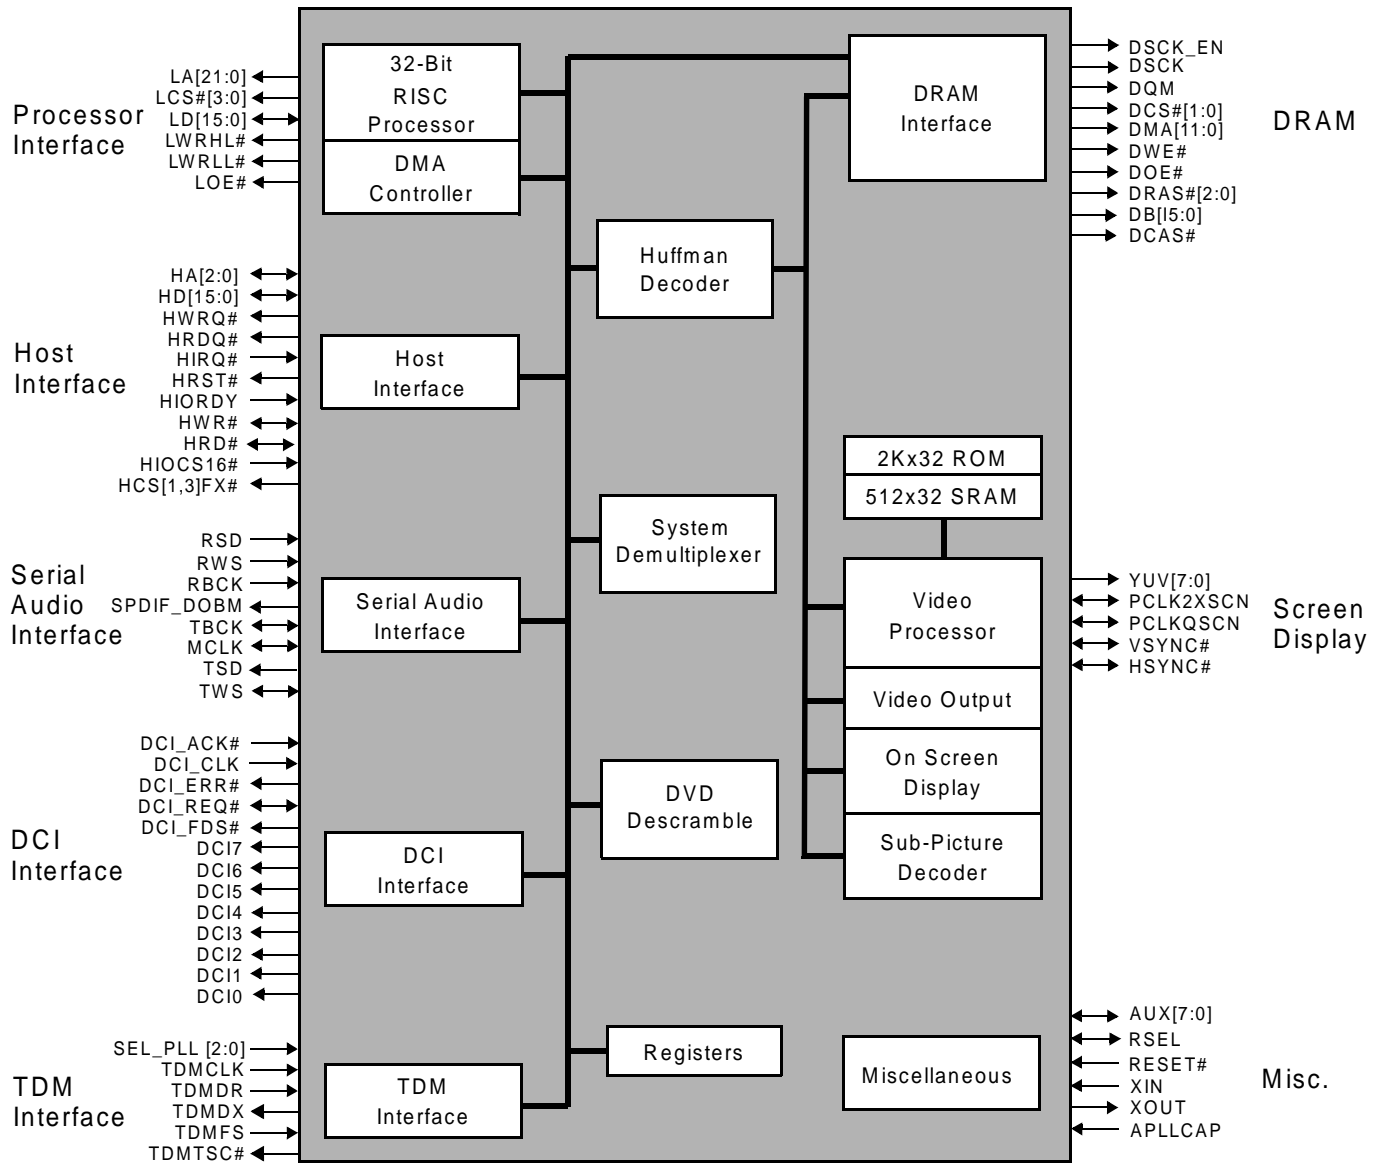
Processor Interface

LA[21:0]
LCS#[3:0]
LD[15:0]
LWRHL#
LWRLL#
LOE#

32-Bit RISC Processor

DMA Controller

DRAM Interface

DSCK_EN
DSCK
DQM
DCS#[1:0]
DMA[11:0]
DWE#
DOE#
DRAS#[2:0]
DB[l5:0]
DCAS#

DRAM

Huffman Decoder

Host Interface

HA[2:0]
HD[15:0]
HWRQ#
HRDQ#
HIRQ#
HRST#
HIORDY
HWR#
HRD#
HIOCS16#
HCS[1,3]FX#

Host Interface

2Kx32 ROM
512x32 SRAM

System Demultiplexer

Serial Audio Interface

RSD
RWS
RBCK
SPDIF_DOBM
TBCK
MCLK
TSD
TWS

Serial Audio Interface

Video Processor

YUV[7:0]
PCLK2XSCN
PCLKQSCN
VSYNC#
HSYNC#

Screen Display

Video Output

On Screen Display

DVD Descramble

Sub-Picture Decoder

DCI Interface

DCI_ACK#
DCI_CLK
DCI_ERR#
DCI_REQ#
DCI_FDS#
DCI7
DCI6
DCI5
DCI4
DCI3
DCI2
DCI1
DCI0

DCI Interface

AUX[7:0]
RSEL
RESET#
XIN
XOUT
APLLCAP

Misc.

Registers

Miscellaneous

TDM Interface

SEL_PLL [2:0]
TDMCLK
TDMDR
TDMDX
TDMFS
TDMTSC#

TDM Interface